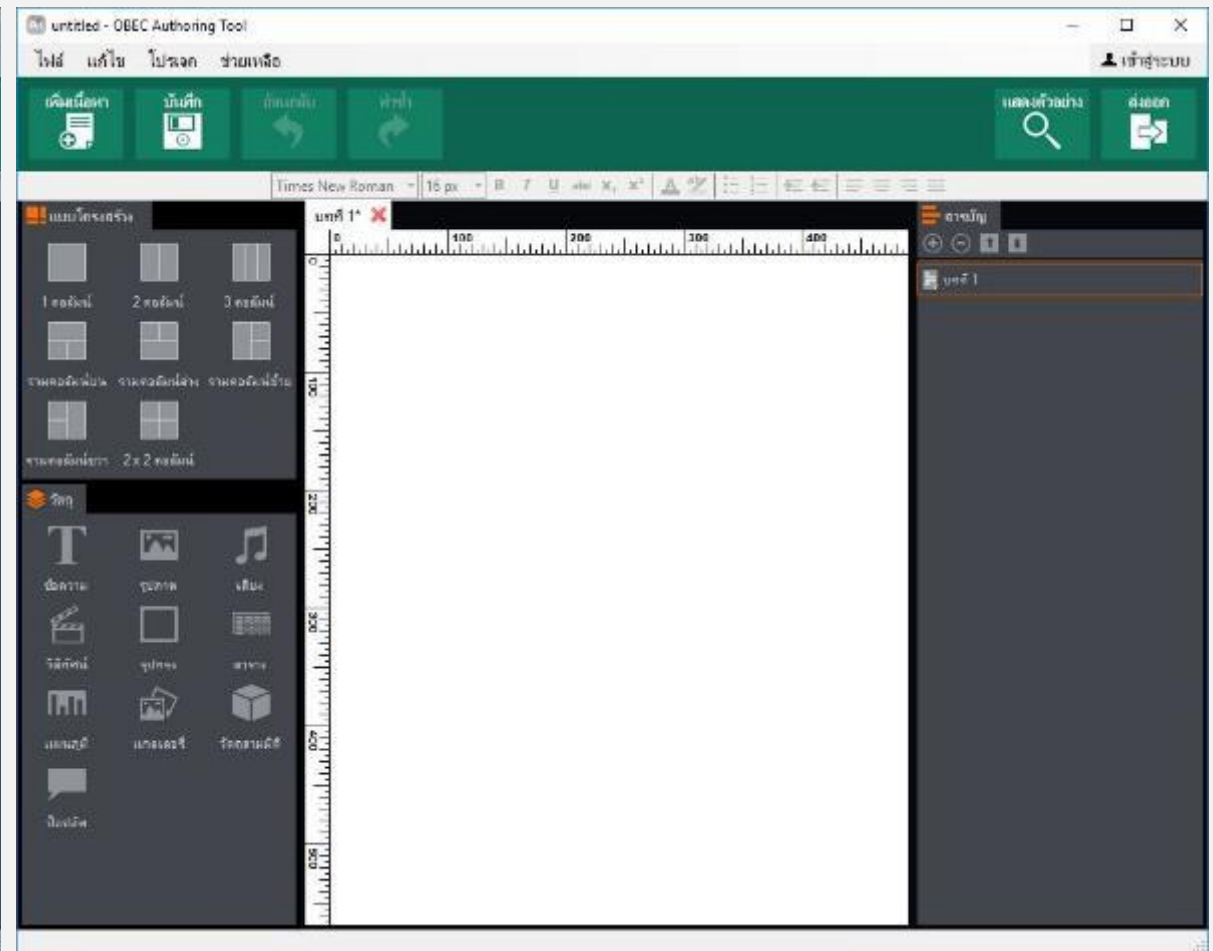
untitled - OBEC Authoring Tool

ไฟล์ แก้ไข โปรเจค ช่วยเหลือ

เข้าสู่ระบบ

เพิ่มเนื้อหา บันทึก ย้อนกลับ ทำซ้ำ

แสดงตัวอย่าง ส่งออก

Times New Roman 16 px

แบบโครงสร้าง

1 คอลัมน์ 2 คอลัมน์ 3 คอลัมน์

รวมคอลัมน์บน รวมคอลัมน์ล่าง รวมคอลัมน์ซ้าย

รวมคอลัมน์ขวา 2 x 2 คอลัมน์

วัตถุ

ข้อความ รูปภาพ เสียง

วิดีทัศน์ รูปทรง ตาราง

แผนภูมิ แกลเลอรี่ วัตถุสามมิติ

ป๊อปอัพ

บทที่ 1*

0 100 200 300 400

0 100 200 300 400 500

สารบัญ

บทที่ 1